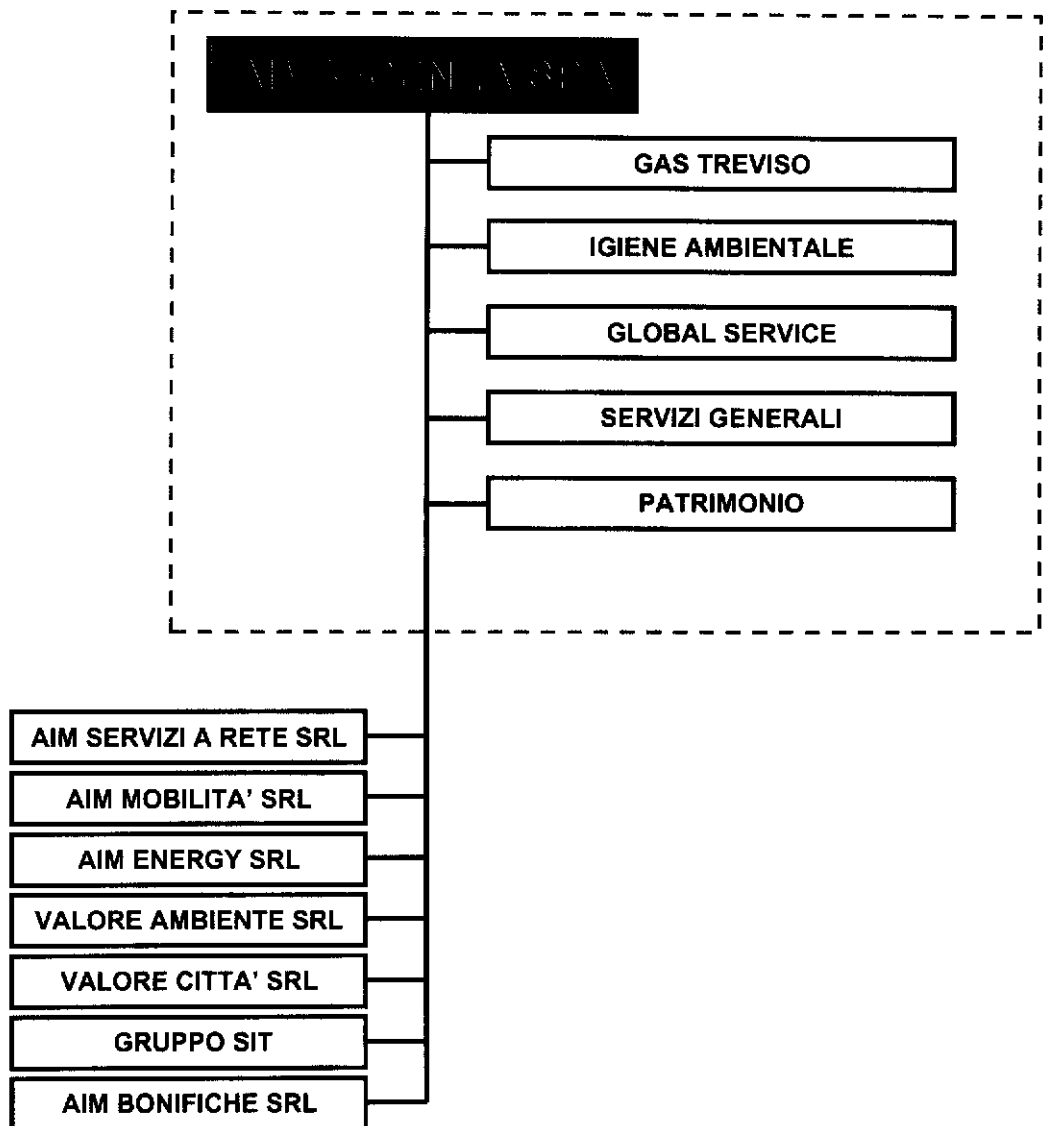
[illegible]

GAS TREVISO

IGIENE AMBIENTALE

GLOBAL SERVICE

SERVIZI GENERALI

PATRIMONIO

AIM SERVIZI A RETE SRL

AIM MOBILITA' SRL

AIM ENERGY SRL

VALORE AMBIENTE SRL

VALORE CITTA' SRL

GRUPPO SIT

AIM BONIFICHE SRL